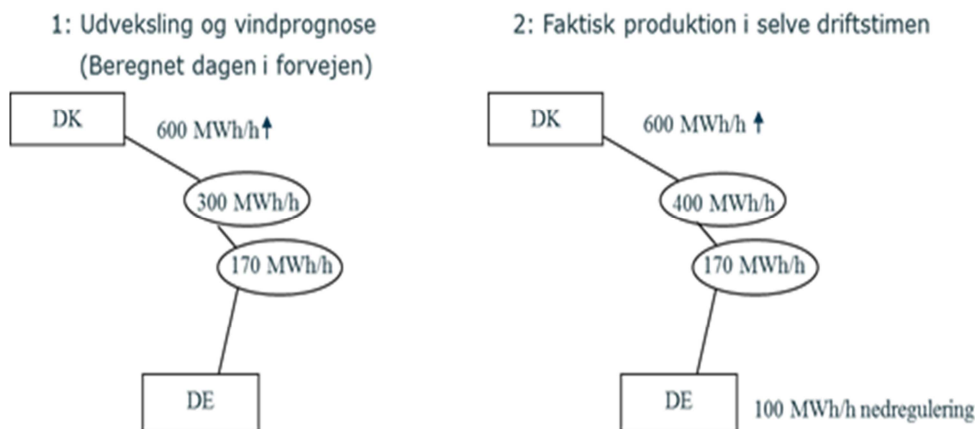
1: Udveksling og vindprognose
(Beregnet dagen i forvejen)

DK

600 MWh/h

300 MWh/h

170 MWh/h

DE

2: Faktisk produktion i selve driftstimen

DK

600 MWh/h

400 MWh/h

170 MWh/h

DE

100 MWh/h nedregulering